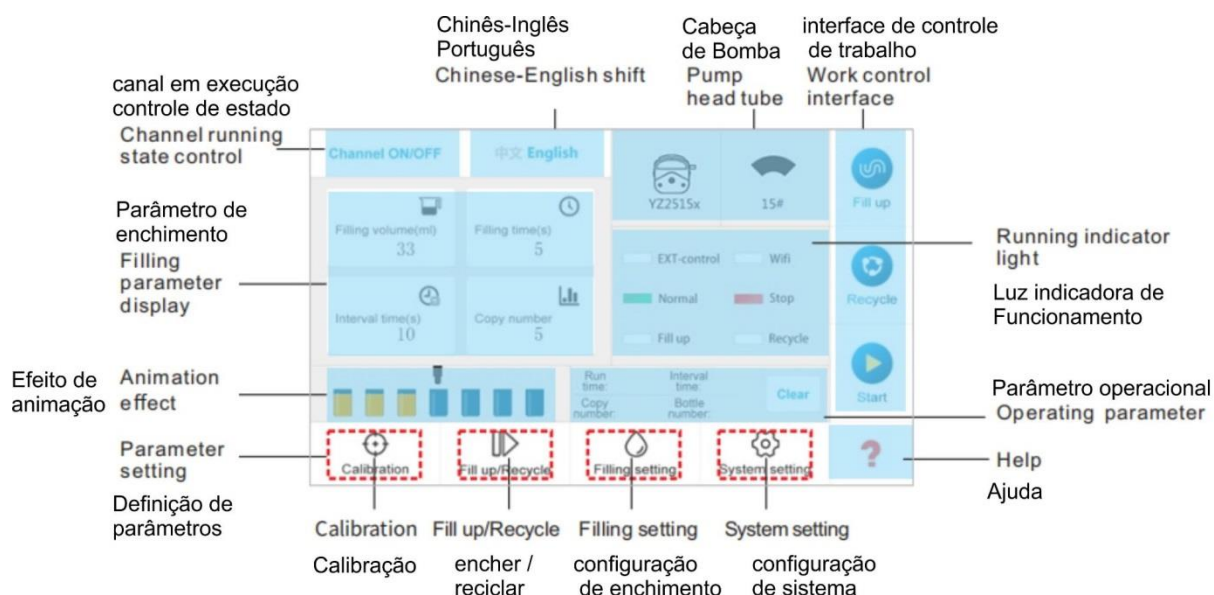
Chinês-Inglês
Português
Chinese-English shift

Cabeça de Bomba
Pump head tube

interface de controle de trabalho
Work control interface

canal em execução controle de estado
Channel running state control

Channel ON/OFF

中文 English

YZ2515x

15#

Fill up

Parâmetro de enchimento
Filling parameter display

Filling volume(ml)
33

Filling time(s)
5

Interval time(s)
10

Copy number
5

EXT-control

Wifi

Normal

Stop

Fill up

Recycle

Recycle

Running indicator light

Luz indicadora de Funcionamento

Efeito de animação

Animation effect

Run time:

Interval time:

Copy number:

Bottle number:

Clear

Start

Parâmetro operacional
Operating parameter

Parameter setting

Definição de parâmetros

Calibration

Fill up/Recycle

Filling setting

System setting

?

Help

Ajuda

Calibration
Calibração

Fill up/Recycle
encher / reciclar

Filling setting
configuração de enchimento

System setting
configuração de sistema